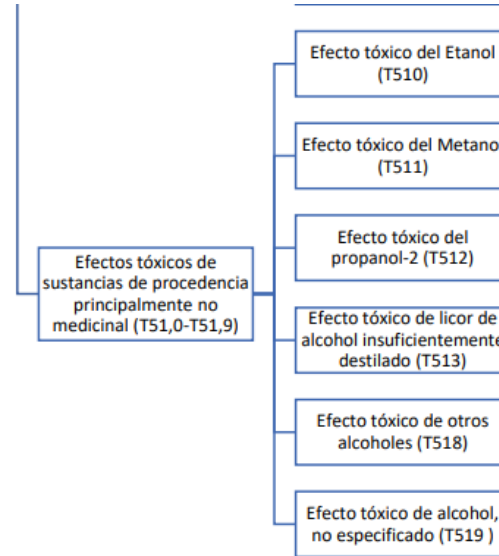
Efectos tóxicos de sustancias de procedencia principalmente no medicinal (T51,0-T51,9)

Efecto tóxico del Etanol (T510)

Efecto tóxico del Metano (T511)

Efecto tóxico del propanol-2 (T512)

Efecto tóxico de licor de alcohol insuficientemente destilado (T513)

Efecto tóxico de otros alcoholes (T518)

Efecto tóxico de alcohol, no especificado (T519 )